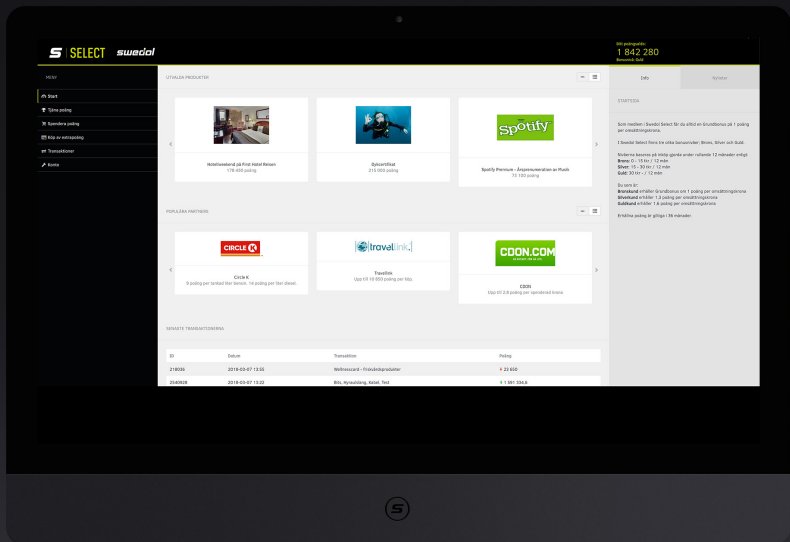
S | SELECT swedol

Ditt poängsaldo:
1 842 280
Bonusnivå: Guld

MENY

Start
Tjäna poäng
Spendera poäng
Köp av extrapoäng
Transaktioner
Konto

UTVALDA PRODUKTER

Hotellweekend på First Hotel Reisen
178 600 poäng

Dykcertifikat
315 600 poäng

Spotify

Spotify Premium - Årsprenumeration av Plush
72 100 poäng

POPULÄRA PARTNERS

CIRCLE K

Circle K
8 poäng per tankad liter bensin. 14 poäng per liter diesel.

travellink

Travellink
Upp till 10 000 poäng per köp.

CDON.COM

CDON
Upp till 3,8 poäng per spenderad krona

SENASTE TRANSAKTIONERNA

| ID | Datum | Transaktion | Poäng |
|---|---|---|---|
| 218036 | 2019-03-07 13:55 | Wellnesscard - Friskvårdsprodukter | 23 600 |
| 2540926 | 2019-03-07 13:22 | Bits, Hyrauliska, Kabel, Test | 1 551 236,6 |

Info

Nyheter

STARTSIDA

Som medlem i Swedol Select får du alltid en Grundbonus på 1 poäng per omsättningskrona.

I Swedol Select finns tre olika bonusnivåer: Brons, Silver och Guld.

Nivåerna baseras på inköp gjorda under rullande 12 månader enligt:
Brons: 0 - 15 tkr / 12 mån
Silver: 15 - 30 tkr / 12 mån
Guld: 30 tkr - / 12 mån

Du som är:
Bronskund erhåller Grundbonus om 1 poäng per omsättningskrona
Silverkund erhåller 1,3 poäng per omsättningskrona
Guldkund erhåller 1,6 poäng per omsättningskrona

Erhållna poäng är giltiga i 36 månader.